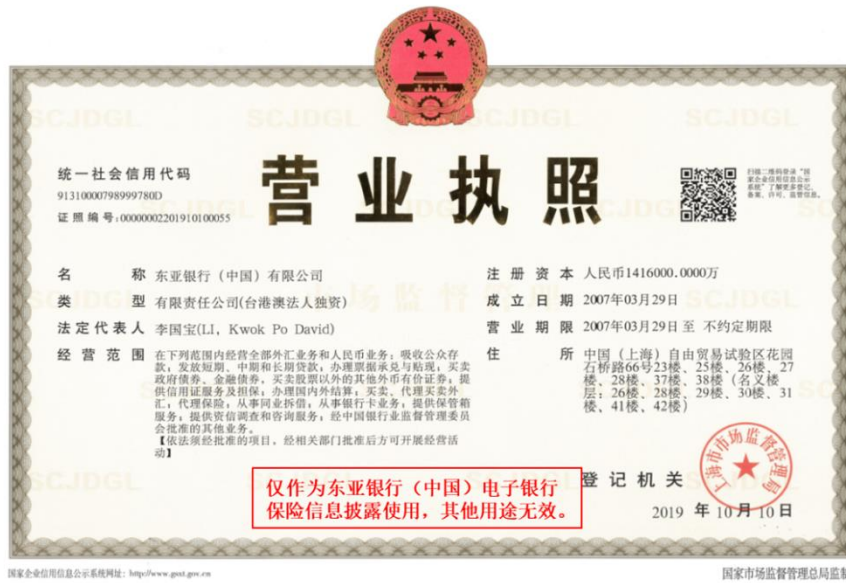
统一社会信用代码
91310000798999780D
证照编号：00000002201910100055

营业执照

扫描二维码登录"国家企业信用信息公示系统"了解更多登记、备案、许可、监管信息。

名　　称　东亚银行（中国）有限公司
类　　型　有限责任公司(台港澳法人独资)
法定代表人　李国宝(LI, Kwok Po David)
经营范围　在下列范围内经营全部外汇业务和人民币业务：吸收公众存款；发放短期、中期和长期贷款；办理票据承兑与贴现；买卖政府债券、金融债券，买卖股票以外的其他外币有价证券；提供信用证服务及担保；办理国内外结算；买卖、代理买卖外汇；代理保险；从事同业拆借；从事银行卡业务；提供保管箱服务；提供资信调查和咨询服务；经中国银行业监督管理委员会批准的其他业务。【依法须经批准的项目，经相关部门批准后方可开展经营活动】

注册资本　人民币1416000.0000万
成立日期　2007年03月29日
营业期限　2007年03月29日 至 不约定期限
住　　所　中国（上海）自由贸易试验区花园石桥路66号23楼、25楼、26楼、27楼、28楼、37楼、38楼（名义楼层：26楼、28楼、29楼、30楼、31楼、41楼、42楼）

登记机关

上海市市场监督管理局

仅作为东亚银行（中国）电子银行保险信息披露使用，其他用途无效。

2019 年 10 月 10 日

SCJDGL

国家企业信用信息公示系统网址：http://www.gsxt.gov.cn

国家市场监督管理总局监制